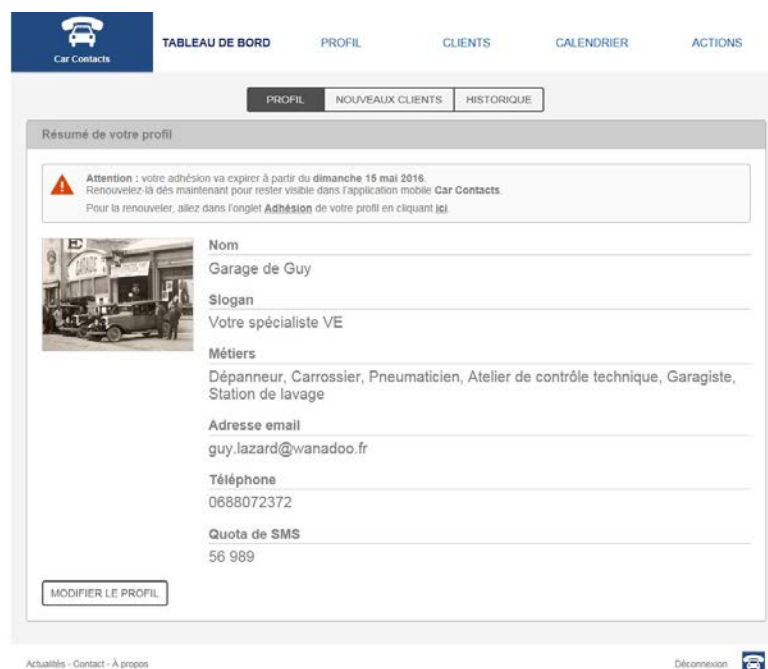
Car Contacts

TABLEAU DE BORD PROFIL CLIENTS CALENDRIER ACTIONS

PROFIL NOUVEAUX CLIENTS HISTORIQUE

Résumé de votre profil

Attention : votre adhésion va expirer à partir du dimanche 15 mai 2016.
Renouvelez-là dès maintenant pour rester visible dans l'application mobile Car Contacts.
Pour la renouveler, allez dans l'onglet Adhésion de votre profil en cliquant ici.

GARAGE

Nom
Garage de Guy

Slogan
Votre spécialiste VE

Métiers
Dépanneur, Carrossier, Pneumaticien, Atelier de contrôle technique, Garagiste, Station de lavage

Adresse email
guy.lazard@wanadoo.fr

Téléphone
0688072372

Quota de SMS
56 989

MODIFIER LE PROFIL

Actualités - Contact - À propos

Déconnexion